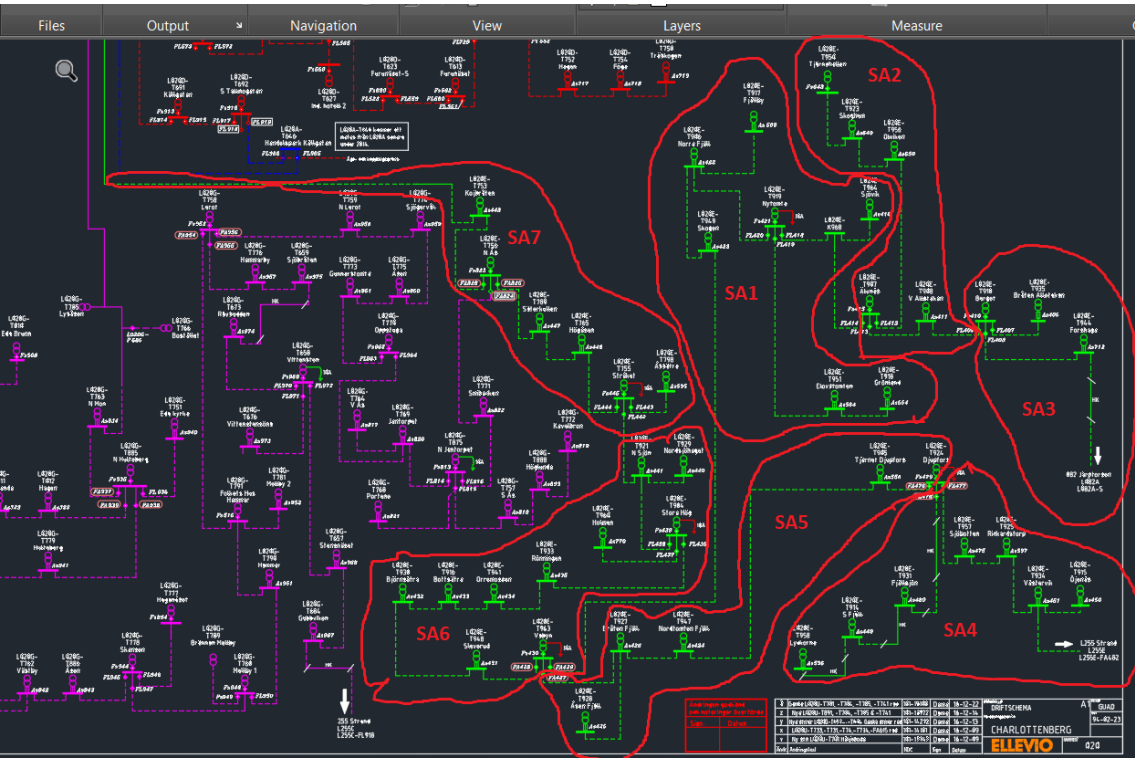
Files | Output | Navigation | View | Layers | Measure

SA2

SA7

SA1

SA3

SA5

SA6

SA4

L428E-
T956
Tjärnskogen

L428E-
T923
Skogheden

L428E-
T956
Ölvikset

L428E-
T917
Fjällby

L428E-
T940
Norra Fjäll

L428E-
T919
Nyheten

L428E-
T969
Skogen

L428E-
T964
Sjövik

L428E-
T987
Älvnäs

L428E-
T988
V Älvsbacken

L428E-
T918
Berget

L428E-
T935
Brötens Älvsbacken

L428E-
T944
Forsheden

L428E-
T951
Ekrofors

L428E-
T918
Grönland

L428E-
T753
Kojberken

L428E-
T759
N Ås

L428E-
T789
Sörkärnlien

L428E-
T767
Högsäter

L428E-
T755
Strålet

L428E-
T772
Kvarnberget

L428E-
T921
N Sjön

L428E-
T929
Nordsjöheget

L428E-
T984
Stora Hög

L428E-
T960
Hoisen

L428E-
T905
Tjärnet Djupfors

L428E-
T924
Djupfors

L428E-
T957
Sjöbotten

L428E-
T925
Rickardstorp

L428E-
T931
Fjällsjön

L428E-
T934
Vesterok

L428E-
T915
Öjeräs

L428E-
T914
S Fjäll

L428E-
T958
Lyckeråsen

L428E-
T933
Rönningen

L428E-
T938
Björnsättra

L428E-
T916
Boltsättra

L428E-
T941
Orresbacken

L428E-
T963
Vesen

L428E-
T948
Skevarud

L428E-
T927
Erkkos Fjäll

L428E-
T947
Nordbotten Fjäll

L428E-
T928
Åsen Fjäll

L428G-
T758
Lerot

L428G-
T759
N Lerot

L428G-
T774
Sjögarvik

L428G-
T776
Hammarby

L428G-
T659
Sjöbrinken

L428G-
T773
Gunnarstorp

L428G-
T775
Åbol

L428G-
T673
Råbacken

L428G-
T778
Orrebäck

L428G-
T658
Vittensten

L428G-
T784
V Ås

L428G-
T769
Jätterud

L428G-
T780
Sandbacken

L428G-
T875
N Jantorpet

L428G-
T751
S Ås

L428G-
T808
Högheda

L428G-
T676
Vittenstensåsen

L428G-
T791
Folkets Hus
Hassler

L428G-
T781
Holmby 2

L428G-
T768
Porteke

L428G-
T657
Stensbäcken

L428G-
T805
N Hyltaberg

L428G-
T763
N Hon

L428G-
T751
Eds kyrka

L428G-
T766
Bosl Ödet

L428G-
T765
Lyssten

L428G-
T814
Eds Bruth

L428G-
T412
Hagen

L428G-
T779
Hultsberg

L428G-
T777
Hagenstorp

L428G-
T778
Skansen

L428G-
T799
Brännan Holiby

L428G-
T768
Holiby 1

L428G-
T762
Viktby

L428G-
T886
Åsen

L428G-
Hammar

L428G-
Grävslien

L428D-
T691
Kålsgatan

L428D-
T692
S Tullmagaten

L428D-
T627
Ind. kvlteb. 2

L428D-
T613
Furuhöiet-S

L428D-
T612
Furuhöiet

L428D-
T752
Hagen

L428D-
T754
Föge

L428D-
T750
Träskogen

L428A-
T646
Handelsplats Kålsgatan

L428A-T646 kommer att
matas från L428A senare
under 2014.

HK

B62 Jäpterstern
L862A
L862A-S

L755 Strand
L255E
L255E-FA462

255 Strand
L255C
L255C-FL918

DRIFTSCHEMA
CHARLOTTENBERG
ELLEVIO
024